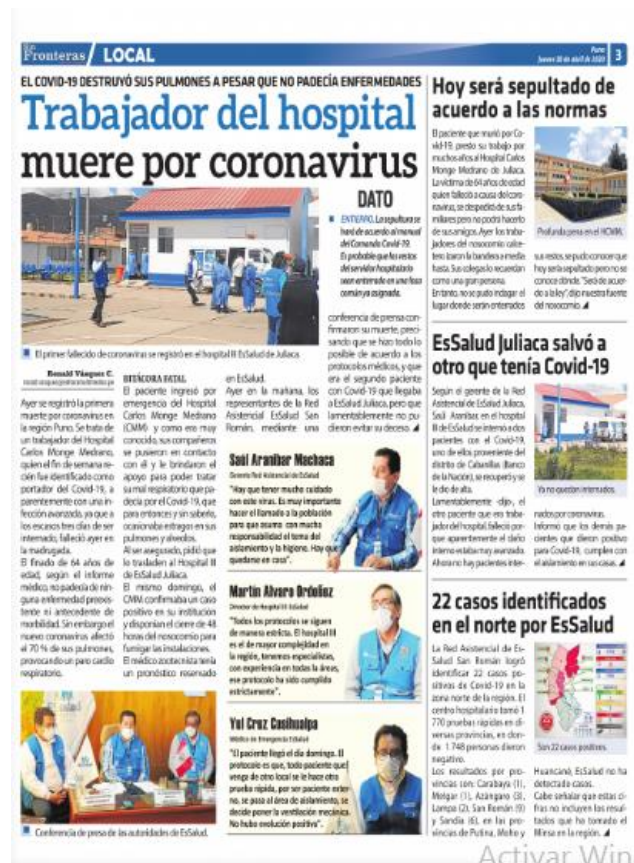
Fronteras / LOCAL

Puno
Jueves 30 de abril de 2020

3

EL COVID-19 DESTRUYÓ SUS PULMONES A PESAR QUE NO PADECÍA ENFERMEDADES

Trabajador del hospital muere por coronavirus

DATO

ENTIERRO. Los sepulturas se hará de acuerdo al manual del Comando Covid-19. Es probable que los restos del servidor hospitalario sean enterrado en una fosa común ya asignada.

El primer fallecido de coronavirus se registró en el hospital III EsSalud de Juliaca

Ronald Vásquez C.
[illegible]

Ayer se registró la primera muerte por coronavirus en la región Puno. Se trata de un trabajador del Hospital Carlos Monge Medrano, quien el fin de semana recién fue identificado como portador del Covid-19, aparentemente con una infección avanzada, ya que a los escasos tres días de ser internado, falleció ayer en la madrugada.

El finado de 64 años de edad, según el informe médico, no padecía de ninguna enfermedad preexistente ni antecedente de morbilidad. Sin embargo el nuevo coronavirus afectó el 70 % de sus pulmones, provocando un paro cardio respiratorio.

ODISEA FATAL

El paciente ingresó por emergencia del Hospital Carlos Monge Medrano (CMM) y como era muy conocido, sus compañeros se pusieron en contacto con él y le brindaron el apoyo para poder tratar su mal respiratorio que padecía por el Covid-19, que parentemente fue por un sobreño, ocasionaba estragos en sus pulmones y alveolos.

Al ser asegurado, pidió que lo trasladen al Hospital III de EsSalud Juliaca.

El mismo domingo, el CMM confirmaba un caso positivo en su institución y disponían el cierre de 48 horas del nosocomio para fumigar las instalaciones. El médico zootecnista tenía un pronóstico reservado en EsSalud.

Ayer en la mañana, los representantes de la Red Asistencial EsSalud San Román, mediante una conferencia de prensa confirmaron su muerte, precisando que se hizo todo lo posible de acuerdo a los protocolos médicos, y que era el segundo paciente con Covid-19 que llegaba a EsSalud Juliaca, pero que lamentablemente no pudieron evitar su deceso.

Saúl Aranibar Mechaca
Gerente Red Asistencial de EsSalud
"Hay que tener mucho cuidado con este virus. Es muy importante hacer el llamado a la población para que asuma con mucha responsabilidad el tema del aislamiento y la higiene. Hoy que quedarse en casa".

Martín Alvaro Ordóñez
Director del Hospital III EsSalud
"Todos los protocolos se siguen de manera estricta. El hospital III es el de mayor complejidad en la región, tenemos especialistas, con experiencia en todas la áreas, ese protocolo ha sido cumplido estrictamente".

Yul Cruz Casilhualpa
Médico de Emergencia EsSalud
"El paciente llegó el día domingo. El protocolo es que, todo paciente que venga de otro local se le hace otra prueba rápida, por ser paciente externo, se pasó al área de aislamiento, se decide poner la ventilación mecánica. No hubo evolución positiva".

Conferencia de presa de las autoridades de EsSalud.

Hoy será sepultado de acuerdo a las normas

El paciente que murió por Covid-19, prestó su trabajo por muchos años al Hospital Carlos Monge Medrano de Juliaca. La víctima de 64 años de edad quien falleció a causa del coronavirus, se despidió de sus familiares pero no podrá hacerlo de sus amigos. Ayer los trabajadores del nosocomio colocaron la bandera a media hasta. Sus colegas lo recuerdan como una gran persona.

En tanto, no se pudo indagar el lugar donde serán enterrados sus restos, se pudo conocer que hoy sería sepultado pero no se conoce dónde. "Será de acuerdo a la ley", dijo nuestra fuente del nosocomio.

Profunda pena en el HCMM.

EsSalud Juliaca salvó a otro que tenía Covid-19

Según el gerente de la Red Asistencial de EsSalud Juliaca, Saúl Aranibar, en el hospital III de EsSalud se internó a dos pacientes con el Covid-19, uno de ellos proveniente del distrito de Cabanillas (Banco de la Nación), se recuperó y se le dio de alta.

Lamentablemente -dijo-, el otro paciente que era trabajador del hospital, falleció porque aparentemente el daño interno estaba muy avanzado. Ahora no hay pacientes internados por coronavirus.

Informó que los demás pacientes que dieron positivo para Covid-19, cumplen con el aislamiento en sus casas.

Ya no quedan internados.

22 casos identificados en el norte por EsSalud

La Red Asistencial de EsSalud San Román logró identificar 22 casos positivos de Covid-19 en la zona norte de la región. El centro hospitalario tomó 1 770 pruebas rápidas en diversas provincias, en donde 1 748 personas dieron negativo.

Los resultados por provincias son: Carabaya (1), Melgar (1), Azángaro (3), Lampa (2), San Román (9) y Sandia (6), en las provincias de Putina, Moho y Huancané, EsSalud no ha detectado casos.

Cabe señalar que estas cifras no incluyen las resultados que ha tomado el Minsa en la región.

Son 22 casos positivos.

Activar Win